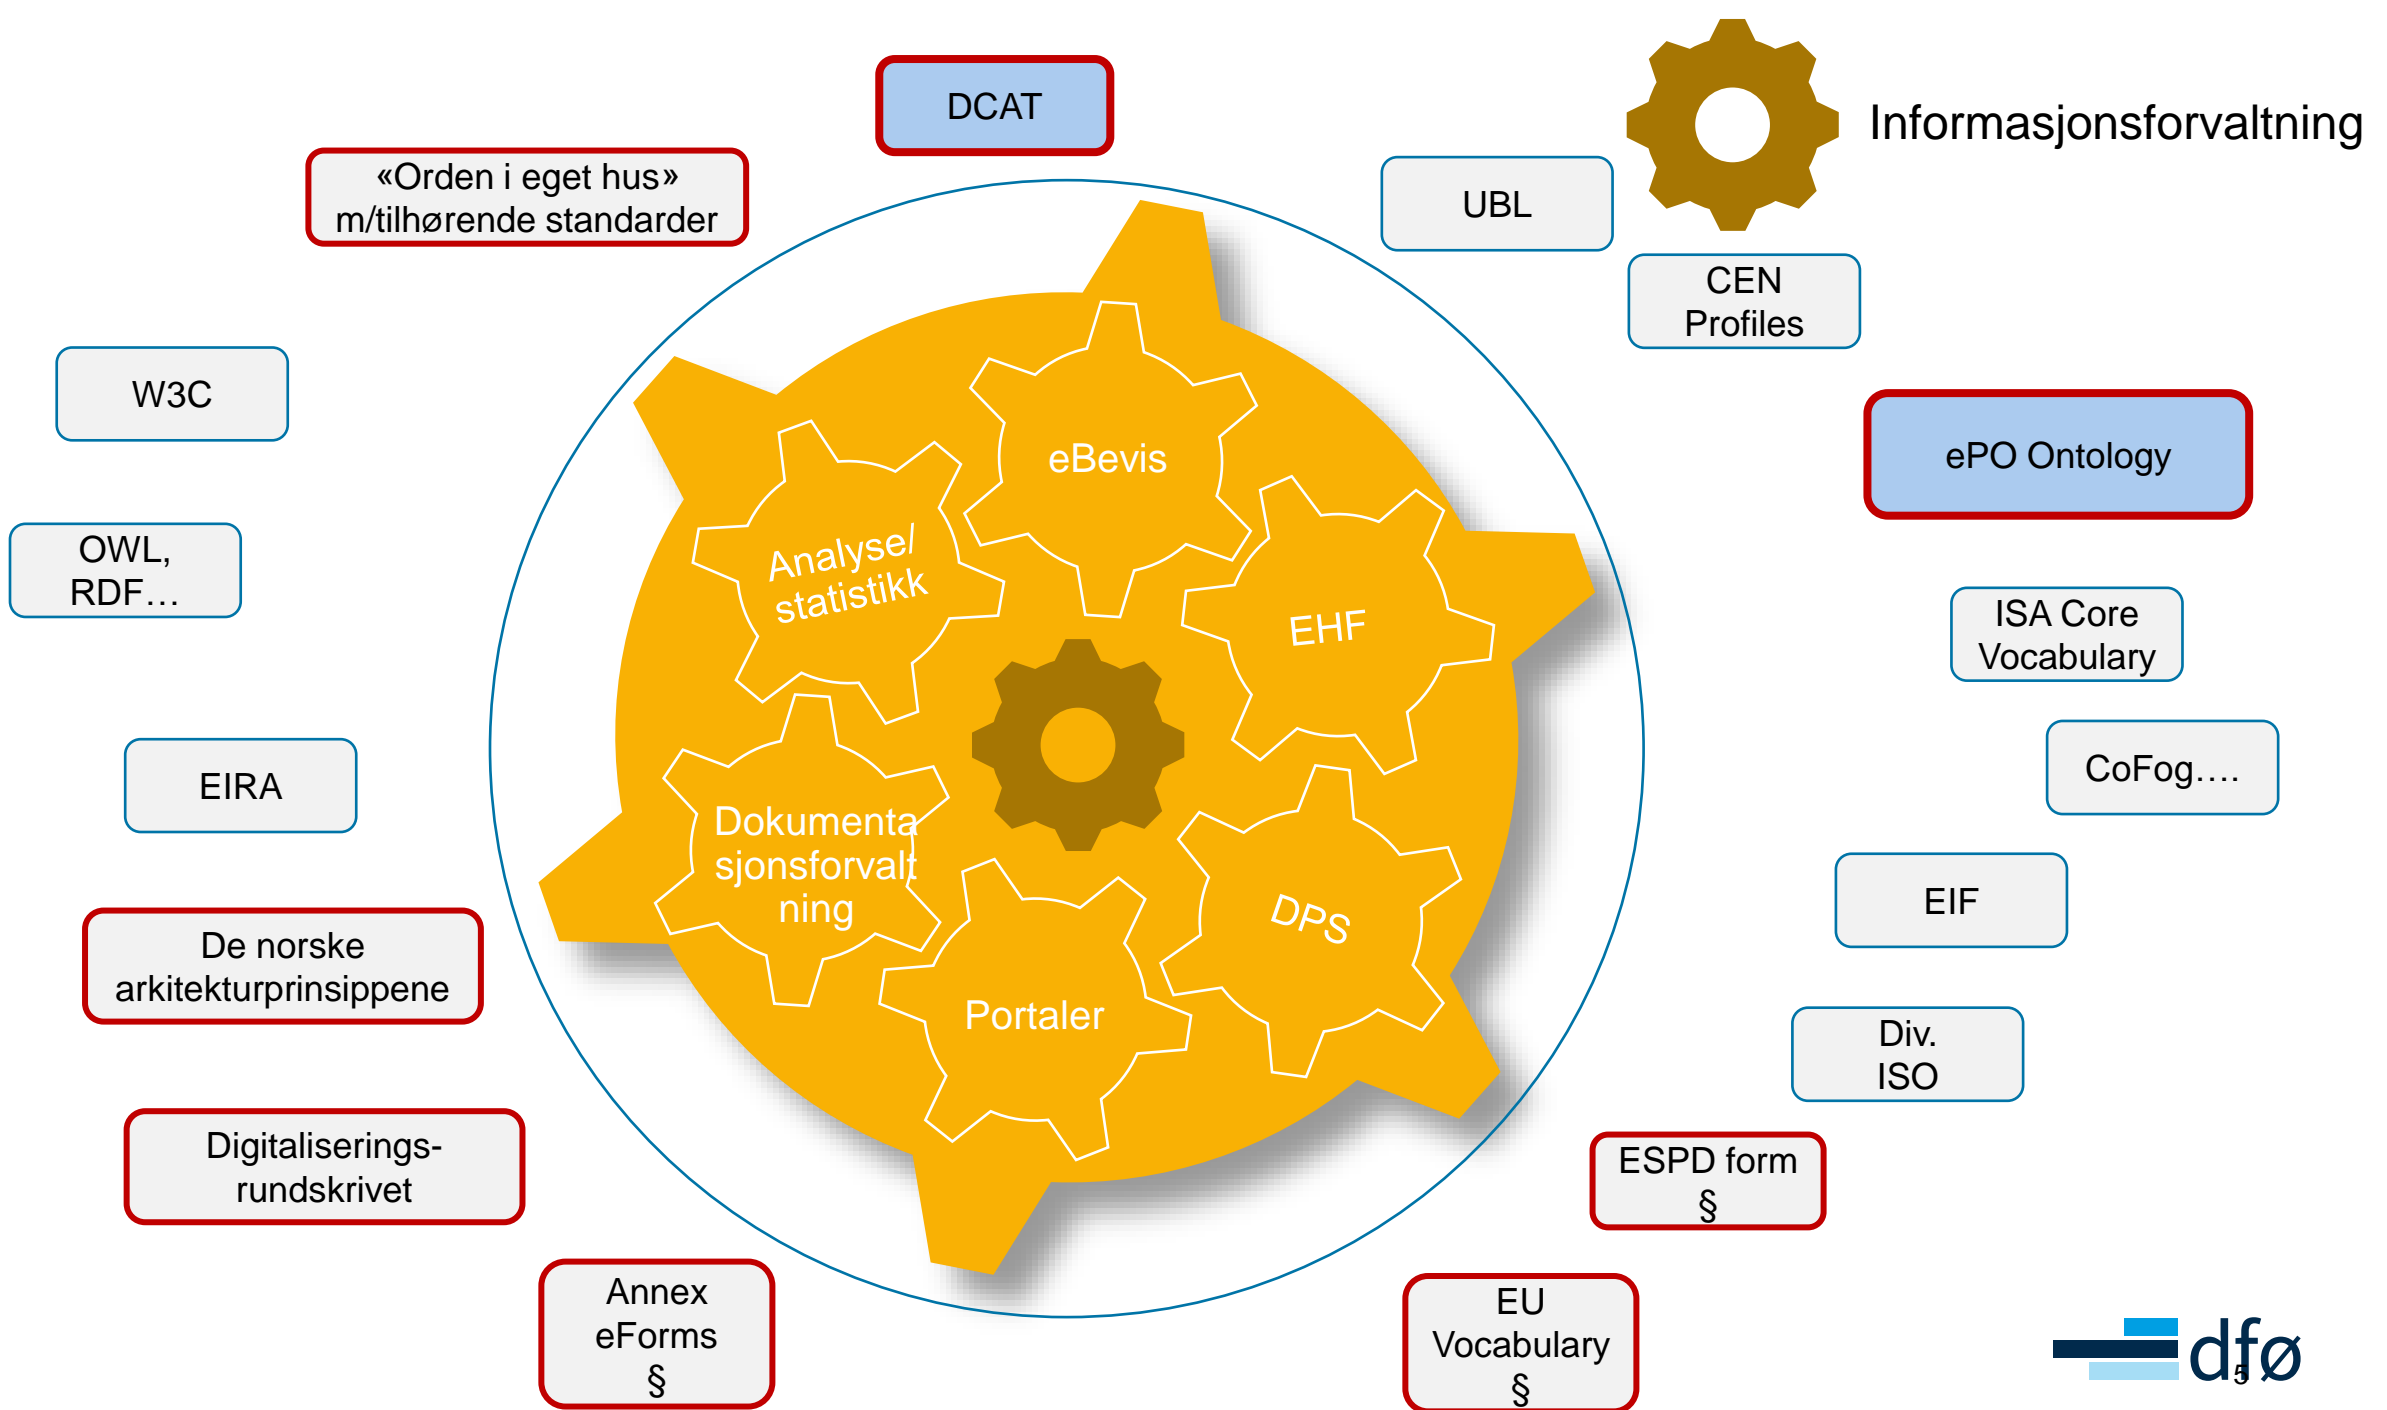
DCAT

«Orden i eget hus» m/tilhørende standarder

UBL

Informasjonsforvaltning

CEN Profiles

W3C

ePO Ontology

OWL, RDF…

eBevis

Analyse/ statistikk

EHF

ISA Core Vocabulary

CoFog….

EIRA

Dokumentasjonsforvaltning

DPS

EIF

De norske arkitekturprinsippene

Portaler

Div. ISO

Digitaliserings-rundskrivet

ESPD form §

Annex eForms §

EU Vocabulary §

dfø

5